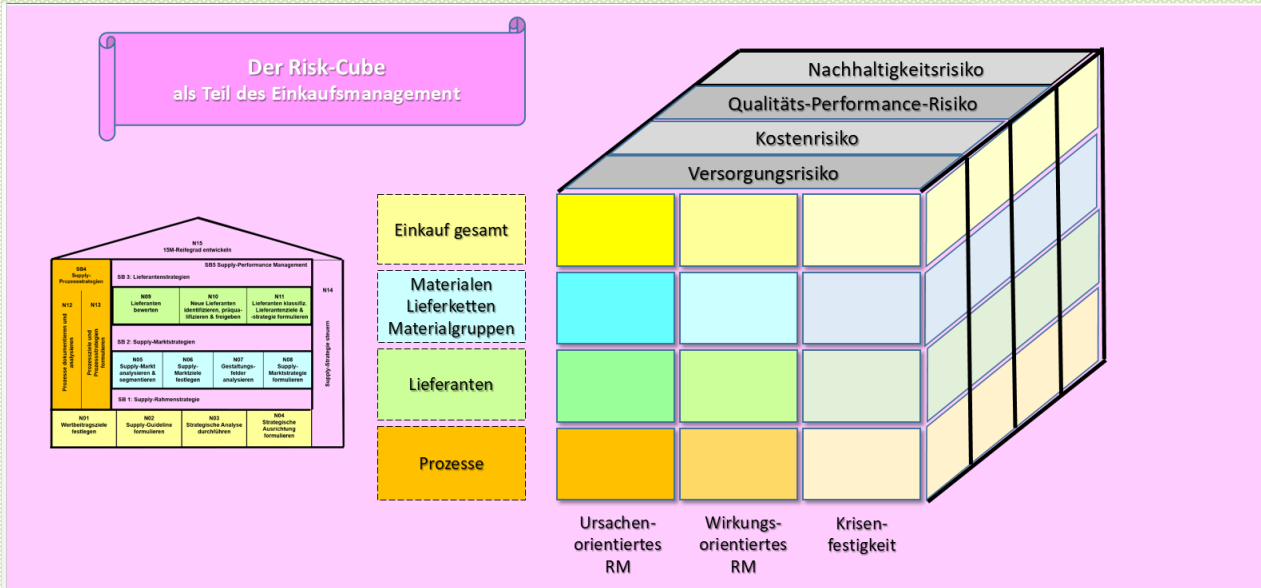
Der Risk-Cube
als Teil des Einkaufsmanagement

N15
1SM-Reifegrad entwickeln

SB4
Supply-Prozessstrategien

N12
Prozesse dokumentieren und analysieren

N13
Prozessziele und Prozessstrategien formulieren

SB5 Supply-Performance Management

SB 3: Lieferantenstrategien

N09
Lieferanten bewerten

N10
Neue Lieferanten identifizieren, präqualifizieren & freigeben

N11
Lieferanten klassifiz. Lieferantenziele & -strategie formulieren

SB 2: Supply-Marktstrategien

N05
Supply-Markt analysieren & segmentieren

N06
Supply-Marktziele festlegen

N07
Gestaltungsfelder analysieren

N08
Supply-Marktstrategie formulieren

SB 1: Supply-Rahmenstrategie

N14
Supply-Strategie steuern

N01
Wertbeitragsziele festlegen

N02
Supply-Guideline formulieren

N03
Strategische Analyse durchführen

N04
Strategische Ausrichtung formulieren

Nachhaltigkeitsrisiko
Qualitäts-Performance-Risiko
Kostenrisiko
Versorgungsrisiko

Einkauf gesamt

Materialen
Lieferketten
Materialgruppen

Lieferanten

Prozesse

Ursachen-orientiertes RM

Wirkungs-orientiertes RM

Krisen-festigkeit